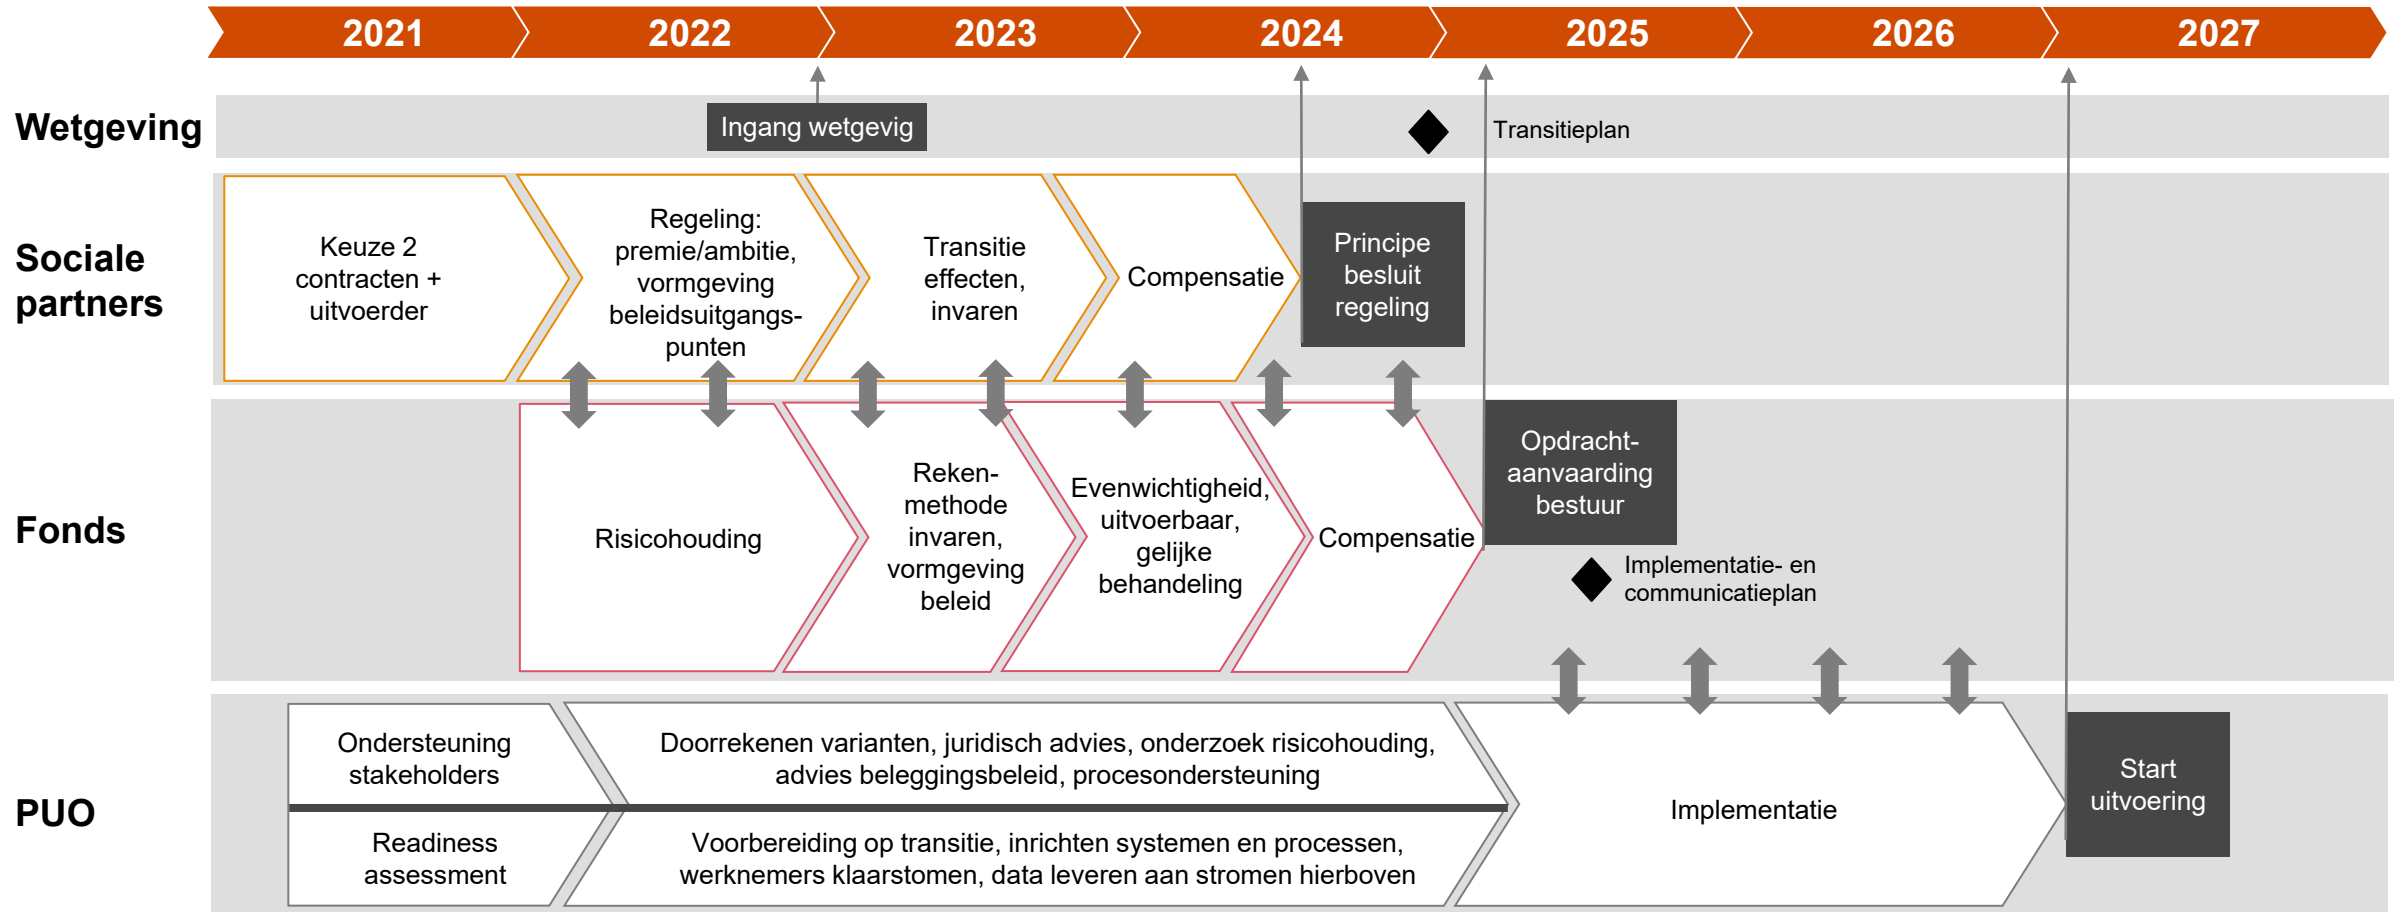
2021 2022 2023 2024 2025 2026 2027

Wetgeving

Ingang wetgevig

Transitieplan

Sociale partners

Keuze 2 contracten + uitvoerder

Regeling: premie/ambitie, vormgeving beleidsuitgangspunten

Transitie effecten, invaren

Compensatie

Principe besluit regeling

Fonds

Risicohouding

Rekenmethode invaren, vormgeving beleid

Evenwichtigheid, uitvoerbaar, gelijke behandeling

Compensatie

Opdrachtaanvaarding bestuur

Implementatie- en communicatieplan

PUO

Ondersteuning stakeholders

Doorrekenen varianten, juridisch advies, onderzoek risicohouding, advies beleggingsbeleid, procesondersteuning

Readiness assessment

Voorbereiding op transitie, inrichten systemen en processen, werknemers klaarstomen, data leveren aan stromen hierboven

Implementatie

Start uitvoering